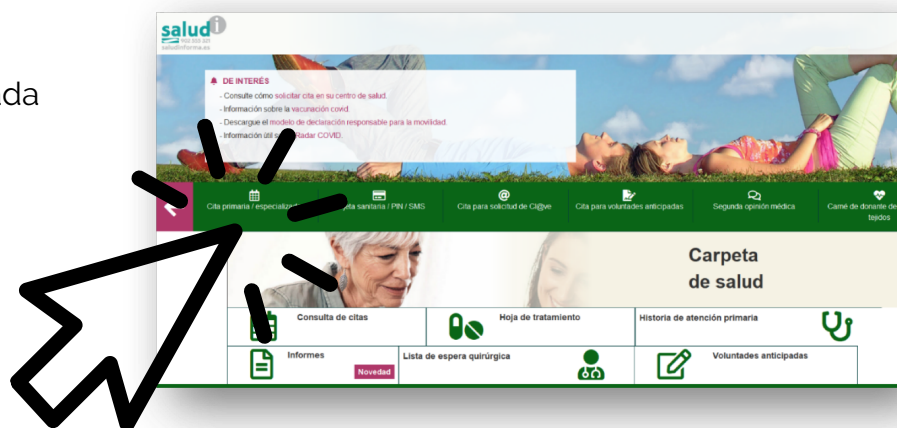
da

salud
900 505 501
saludinforma.es

DE INTERÉS
- Consulte cómo solicitar cita en su centro de salud.
- Información sobre la vacunación covid.
- Descargue el modelo de declaración responsable para la movilidad.
- Información útil s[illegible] Radar COVID.

Cita primaria / especializa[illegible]
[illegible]eta sanitaria / PIN / SMS
Cita para solicitud de Cl@ve
Cita para voluntades anticipadas
Segunda opinión médica
Carné de donante de tejidos

Carpeta de salud

Consulta de citas
Hoja de tratamiento
Historia de atención primaria
Informes
Novedad
Lista de espera quirúrgica
Voluntades anticipadas